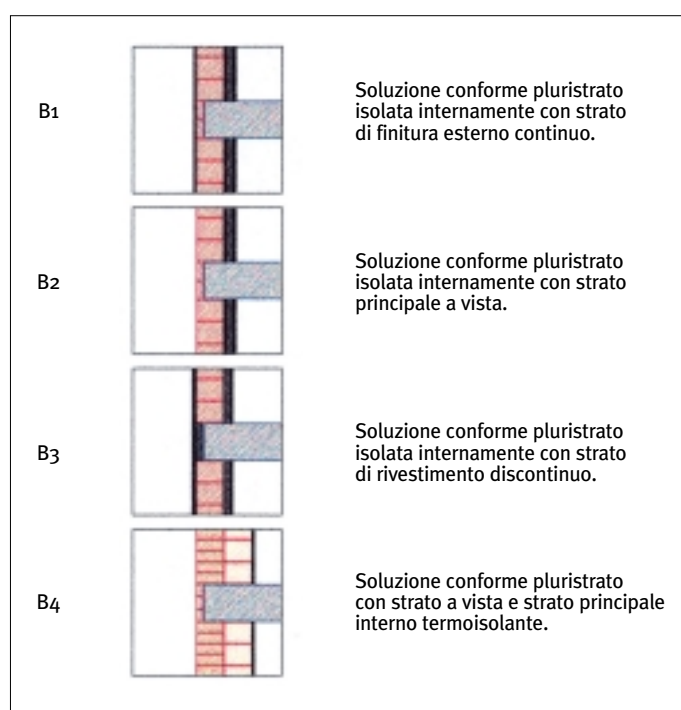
B1

Soluzione conforme pluristrato isolata internamente con strato di finitura esterno continuo.

B2

Soluzione conforme pluristrato isolata internamente con strato principale a vista.

B3

Soluzione conforme pluristrato isolata internamente con strato di rivestimento discontinuo.

B4

Soluzione conforme pluristrato con strato a vista e strato principale interno termoisolante.